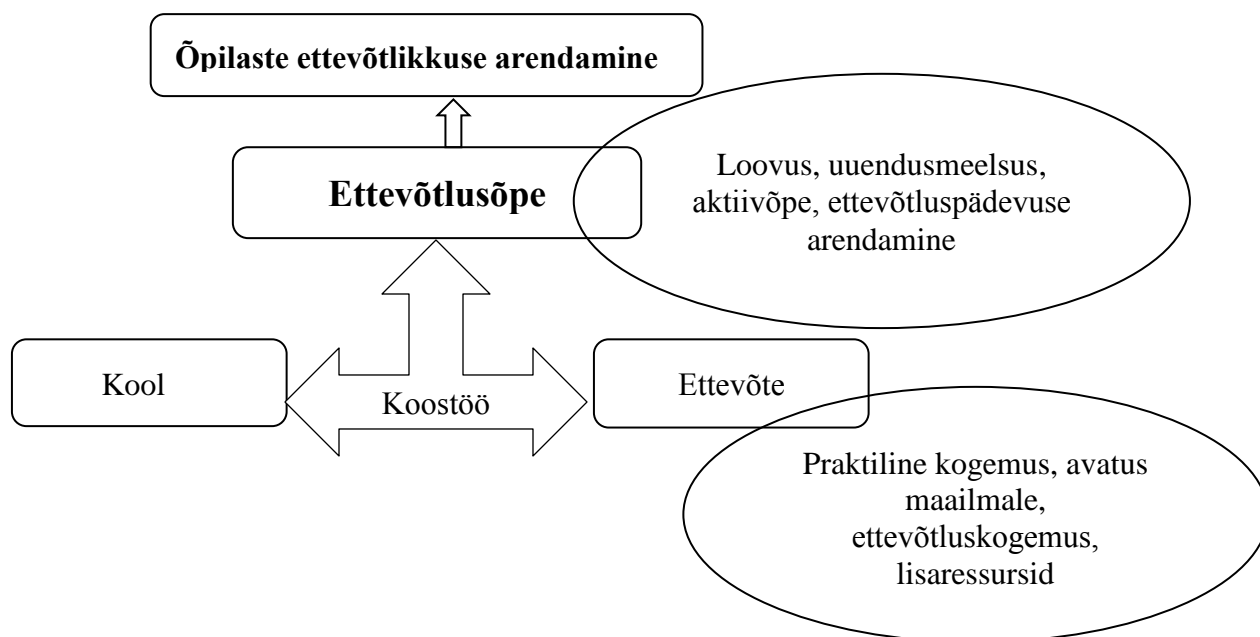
Õpilaste ettevõtlikkuse arendamine

Ettevõtlusõpe

Loovus, uuendusmeelsus, aktiivõpe, ettevõtluspädevuse arendamine

Kool

Koostöö

Ettevõte

Praktiline kogemus, avatus maailmale, ettevõtluskogemus, lisaressursid